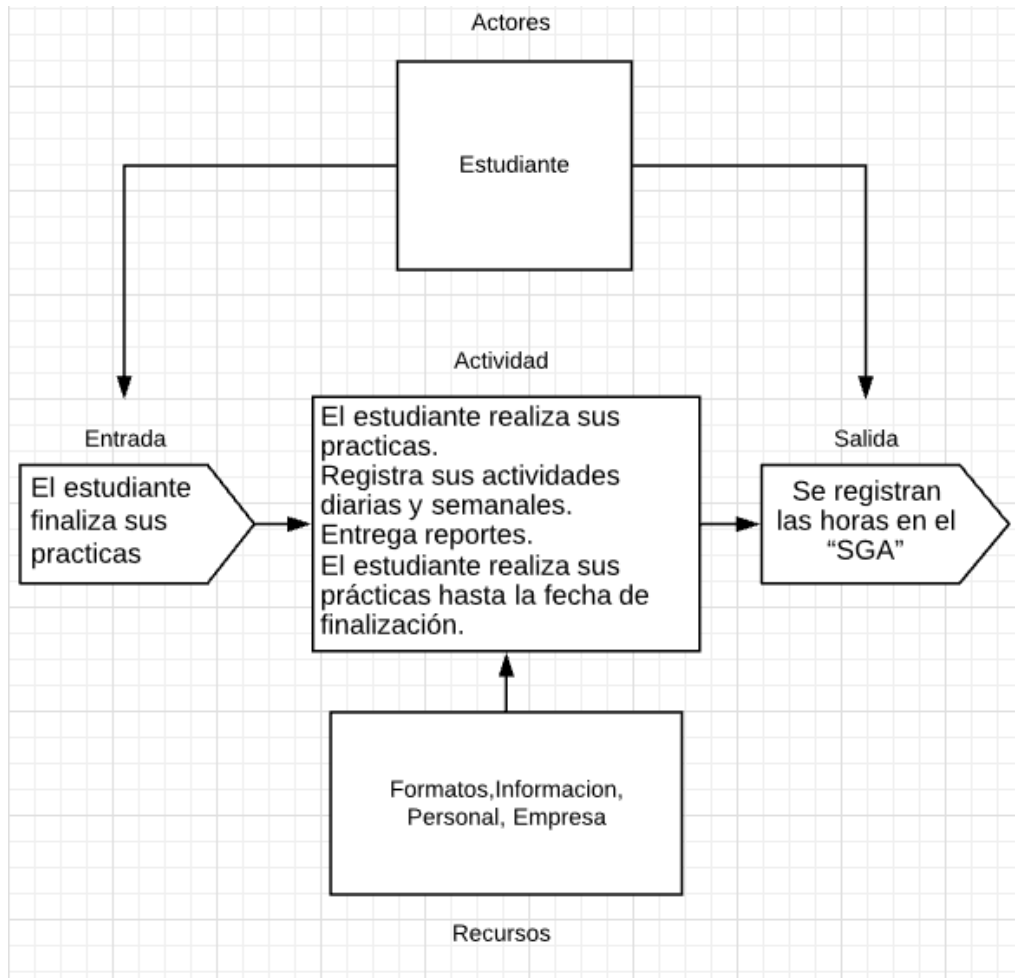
Actores

Estudiante

Actividad

Entrada

El estudiante finaliza sus practicas

El estudiante realiza sus practicas.
Registra sus actividades diarias y semanales.
Entrega reportes.
El estudiante realiza sus prácticas hasta la fecha de finalización.

Salida

Se registran las horas en el “SGA”

Formatos,Informacion, Personal, Empresa

Recursos